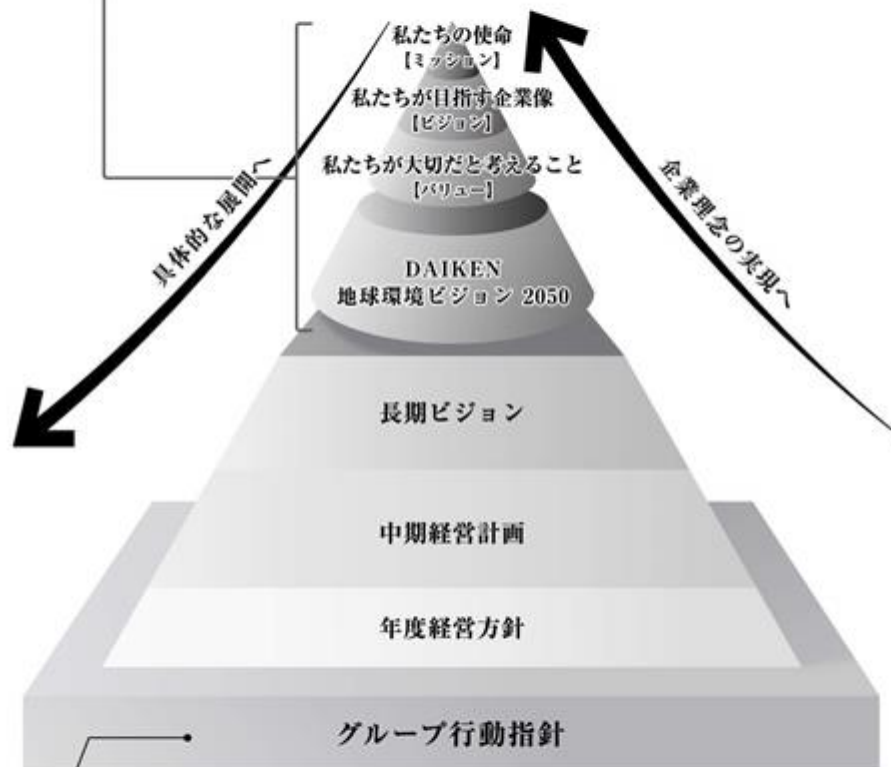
私たちの使命
【ミッション】
私たちが目指す企業像
【ビジョン】
私たちが大切だと考えること
【バリュー】
DAIKEN
地球環境ビジョン 2050

具体的な展開へ

企業理念の実現へ

長期ビジョン

中期経営計画

年度経営方針

グループ行動指針